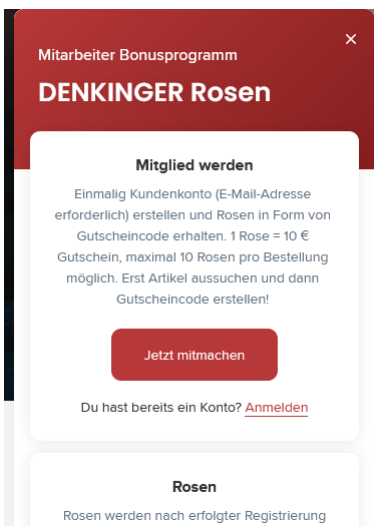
Mitarbeiter Bonusprogramm

×

DENKINGER Rosen

Mitglied werden

Einmalig Kundenkonto (E-Mail-Adresse erforderlich) erstellen und Rosen in Form von Gutscheincode erhalten. 1 Rose = 10 € Gutschein, maximal 10 Rosen pro Bestellung möglich. Erst Artikel aussuchen und dann Gutscheincode erstellen!

Jetzt mitmachen

Du hast bereits ein Konto? Anmelden

Rosen

Rosen werden nach erfolgter Registrierung